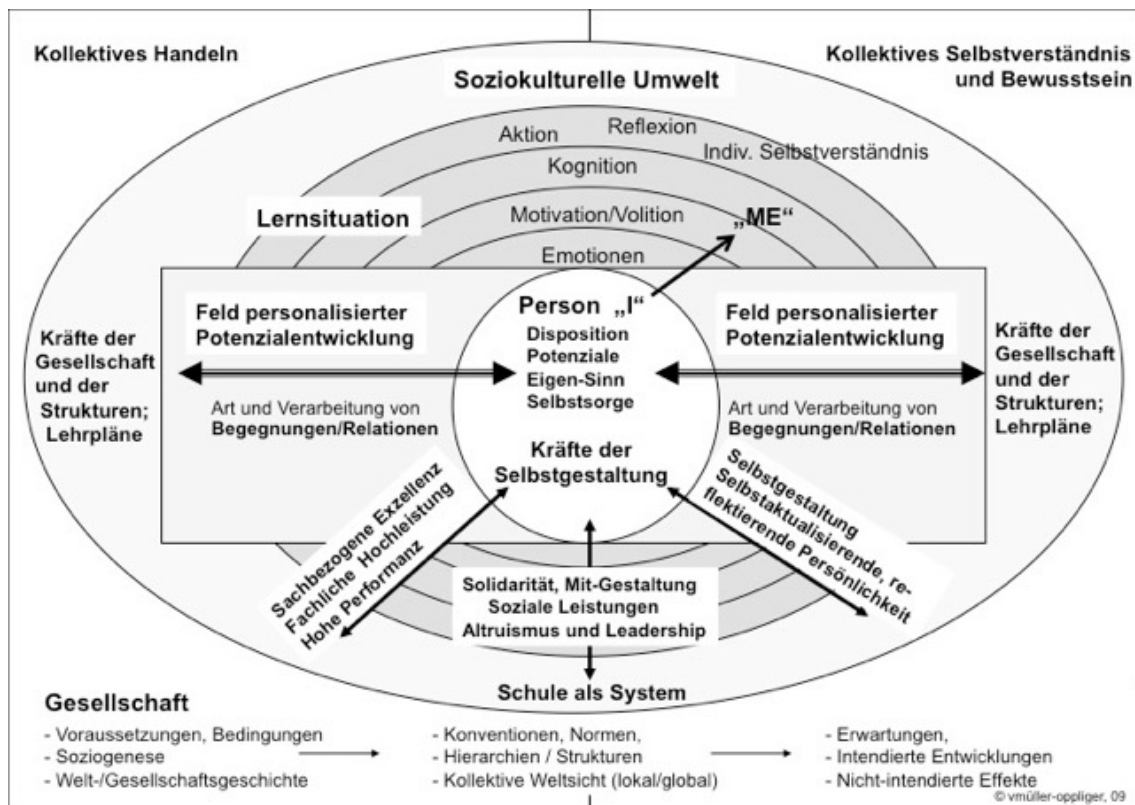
Kollektives Handeln

Kollektives Selbstverständnis und Bewusstsein

Soziokulturelle Umwelt

Aktion

Reflexion

Indiv. Selbstverständnis

Kognition

Lernsituation

Motivation/Volition

„ME“

Emotionen

Feld personalisierter Potenzialentwicklung

Person „I“
Disposition
Potenziale
Eigen-Sinn
Selbstsorge

Feld personalisierter Potenzialentwicklung

Kräfte der Gesellschaft und der Strukturen; Lehrpläne

Kräfte der Gesellschaft und der Strukturen; Lehrpläne

Art und Verarbeitung von Begegnungen/Relationen

Art und Verarbeitung von Begegnungen/Relationen

Kräfte der Selbstgestaltung

Sachbezogene Exzellenz
Fachliche Hochleistung
Hohe Performanz

Selbstgestaltung
Selbstaktualisierende, reflektierende Persönlichkeit

Solidarität, Mit-Gestaltung
Soziale Leistungen
Altruismus und Leadership

Schule als System

Gesellschaft
- Voraussetzungen, Bedingungen
- Soziogenese
- Welt-/Gesellschaftsgeschichte

- Konventionen, Normen,
- Hierarchien / Strukturen
- Kollektive Weltsicht (lokal/global)

- Erwartungen,
- Intendierte Entwicklungen
- Nicht-intendierte Effekte

© vmüller-oppliger, 09